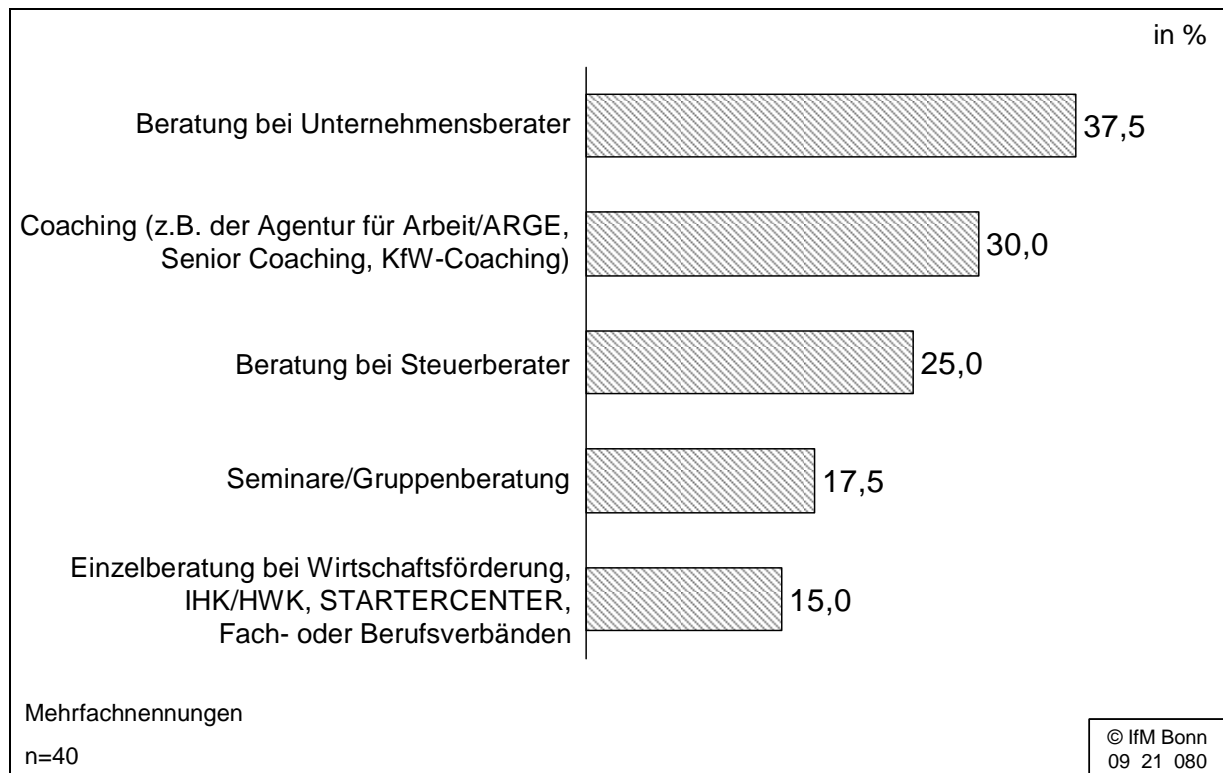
in %

Beratung bei Unternehmensberater 37,5

Coaching (z.B. der Agentur für Arbeit/ARGE, Senior Coaching, KfW-Coaching) 30,0

Beratung bei Steuerberater 25,0

Seminare/Gruppenberatung 17,5

Einzelberatung bei Wirtschaftsförderung, IHK/HWK, STARTERCENTER, Fach- oder Berufsverbänden 15,0

Mehrfachnennungen

n=40

© IfM Bonn
09 21 080